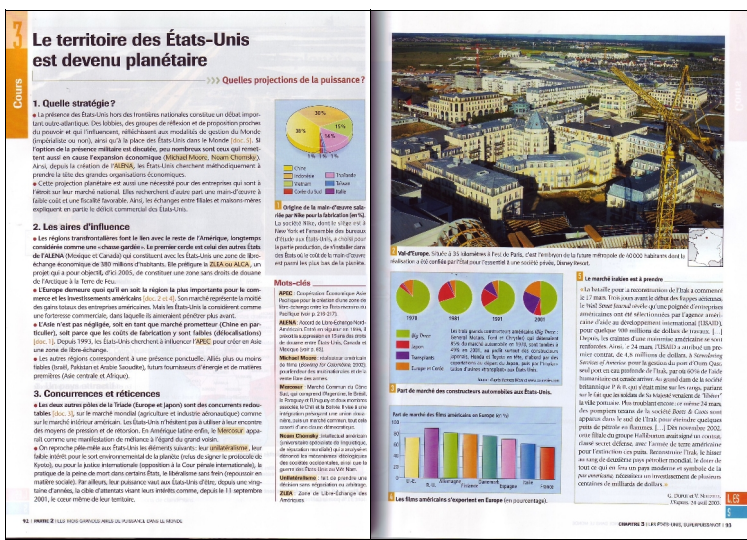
3

Cours

Le territoire des États-Unis est devenu planétaire

Quelles projections de la puissance ?

1. Quelle stratégie ?

• La présence des États-Unis hors des frontières nationales constitue un débat important outre-atlantique. Des lobbies, des groupes de réflexion et de proposition proches du pouvoir et qui l'influencent, réfléchissent aux modalités de gestion du Monde (impérialiste ou non), ainsi qu'à la place des États-Unis dans le Monde (doc. 5). Si l'option de la présence militaire est discutée, peu nombreux sont ceux qui remettent aussi en cause l'expansion économique (Michael Moore, Noam Chomsky). Ainsi, depuis la création de l'ALENA, les États-Unis cherchent méthodiquement à prendre la tête des grandes organisations économiques.

• Cette projection planétaire est aussi une nécessité pour des entreprises qui sont à l'étroit sur leur marché national. Elles recherchent d'autres part une main-d'œuvre à faible coût et une fiscalité favorable. Ainsi, les échanges entre filiales et maisons-mères expliquent en partie le déficit commercial des États-Unis.

2. Les aires d'influence

• Les régions transfrontalières font le lien avec le reste de l'Amérique, longtemps considérée comme une « chasse gardée ». Le premier cercle est celui des autres États de l'ALENA (Mexique et Canada) qui constituent avec les États-Unis une zone de libre-échange économique de 380 millions d'habitants. Elle préfigure la ZLEA ou ALCA, un projet qui a pour objectif, d'ici 2005, de constituer une zone sans droits de douane de l'Arctique à la Terre de Feu.

• L'Europe demeure aussi qu'il en soit la région la plus importante pour le commerce et les investissements américains (doc. 2 et 4). Son marché représente la moitié des gains totaux des entreprises américaines. Mais les États-Unis la considèrent comme une forteresse commerciale, dans laquelle ils aimeraient pénétrer plus avant.

• L'Asie n'est pas négligée, soit en tant que marché prometteur (Chine en particulier), soit parce que les coûts de fabrication y sont faibles (délocalisations) (doc. 1). Depuis 1993, les États-Unis cherchent à influencer l'APEC pour créer en Asie une zone de libre-échange.

• Les autres régions correspondent à une présence ponctuelle. Alliés plus ou moins fiables (Israël, Pakistan et Arabie Saoudite), futurs fournisseurs d'énergie et de matières premières (Asie centrale et Afrique).

3. Concurrences et réticences

• Les deux autres pôles de la Triade (Europe et Japon) sont des concurrents redoutables (doc. 3), sur le marché mondial (agriculture et industrie aéronautique) comme sur le marché intérieur américain. Les États-Unis n'hésitent pas à utiliser à leur encontre des moyens de pression et de rétorsion. En Amérique latine enfin, le Mercosur apparaît comme une manifestation de méfiance à l'égard du grand voisin.

• On reproche pêle-mêle aux États-Unis les éléments suivants : leur unilatéralisme, leur faible intérêt pour le sort environnemental de la planète (refus de signer le protocole de Kyoto), ou pour la justice internationale (opposition à la Cour pénale internationale), la pratique de la peine de mort dans certains États, le libéralisme sans frein (repoussoir en matière sociale). Par ailleurs, leur puissance vaut aux États-Unis d'être, plus que vingtaine d'années, la cible d'attentats visant leurs intérêts comme, depuis le 11 septembre 2001, le cœur même de leur territoire.

30 % 36 % 15 % 14 % 1% 1% 1%

Chine | Thaïlande | Indonésie | Taïwan | Vietnam | Italie | Corée du Sud

1 Origine de la main-d'œuvre salariée par Nike pour la fabrication (en %).
La société Nike, dont le siège est à New York et l'ensemble des bureaux d'étude aux États-Unis, a choisi pour la partie production, de n'installer dans des États où le coût de la main-d'œuvre est parmi les plus bas de la planète.

Mots-clés

APEC : Coopération Économique Asie Pacifique pour la création d'une zone de libre-échange entre les États riverains du Pacifique (voir p. 210-217).

ALENA : Accord de Libre-échange Nord-Américain. Entré en vigueur en 1994, il prévoit la suppression en 15 ans des droits de douane entre États-Unis, Canada et Mexique (voir p. 45).

Michael Moore : réalisateur américain de films (Bowling for Columbine, 2003) produisant des révélations en marge entre liste des armes.

Mercosur : Marché Commun du Cône Sud, qui comprend l'Argentine, le Brésil, le Paraguay et l'Uruguay, et deux membres associés le Chili et la Bolivie. Il vise à une intégration progressive sur une même union, puis un marché commun tout enrichi d'une union des douanes.

Noam Chomsky : intellectuel américain (universitaire spécialiste de linguistique, de réputation mondiale) qui a analysé en dénonciation les mécanismes idéologiques des sociétés occidentales, ainsi que la guerre des États-Unis au Viêt Nam.

Unilatéralisme : fait de prendre une décision sans négocier ses partenaires.

ZLEA : Zone de Libre-Échange des Amériques.

92 | PARTIE 2 LES TROIS GRANDES AIRES DE PUISSANCE DANS LE MONDE

2 Val d'Europe. Situé à 30 kilomètres à l'est de Paris, c'est l'embryon de la future ville-nuage de 40 000 habitants dont la réalisation a été confiée par l'État pour l'essentiel à une société privée, Disney Resort.

1978 | 1981 | 1991 | 2001

Big Three | Japon | Transplants | Europe et reste

Les trois grands constructeurs américains (Big Three : General Motors, Ford et Chrysler) qui détenaient 85 % du marché automobile en 1978, sont tombés à 49 % en 2001, au profit surtout des constructeurs japonais, Honda et Toyota en tête, d'abord par des exportations en Japon puis par des « transplants » (usines d'autres entreprises aux États-Unis).

3 Part de marché des constructeurs automobiles aux États-Unis.

Part de marché des films américains en Europe (en %)

100 80 60 40 20 0

R.-U. | Allemagne | Italie | Danemark | Espagne | France

4 Les films américains s'exportent en Europe (en pourcentage).

5 Le marché irakien est à prendre

« La bataille pour la reconstruction de l'Irak a commencé il y a 17 mars. Trois jours avant le début des frappes aériennes, le Wall Street Journal révèle qu'une poignée d'entreprises américaines ont été sélectionnées par l'agence américaine d'aide au développement international (USAID), pour quelque 900 millions de dollars de travaux. [...] Depuis, les chiffres d'une mainmise américaine se sont renforcés. Ainsi, il y a 24 mars, l'USAID a attribué un premier contrat, de 4,8 millions de dollars, à Stevedoring Services of America pour la gestion du port d'Oum Qasr, seul port en eau profonde de l'Irak, par où 60 % de l'aide humanitaire est censée arriver. Au grand dam de la société britannique P & O, qui n'avait même pas vu les soldats de Sa Majesté tenaient le ville portuaire. Plus troublant encore : le même 24 mars, des premiers tenants de la société Bects & Coats sont apparus dans le sud de l'Irak pour éteindre quelques puits de pétrole en flammes [...] Dès novembre 2002, une filiale du groupe Halliburton avait signé un contrat, classé secret défense, avec l'armée de terre américaine pour l'extinction des puits. Bénéficiaire l'Irak, le baiser au sang de deuxième pays pétrolier mondial, le dictateur tout ce qui en fera un pays moderne et symbole de la puissance américaine, nécessitera un investissement de plusieurs centaines de milliards de dollars. »

G. DUFOUR et V. MARTIN, L'Express, 24 avril 2003.

CHAPITRE 3 LES ÉTATS-UNIS, SUPERPUISSANCE | 93

LES